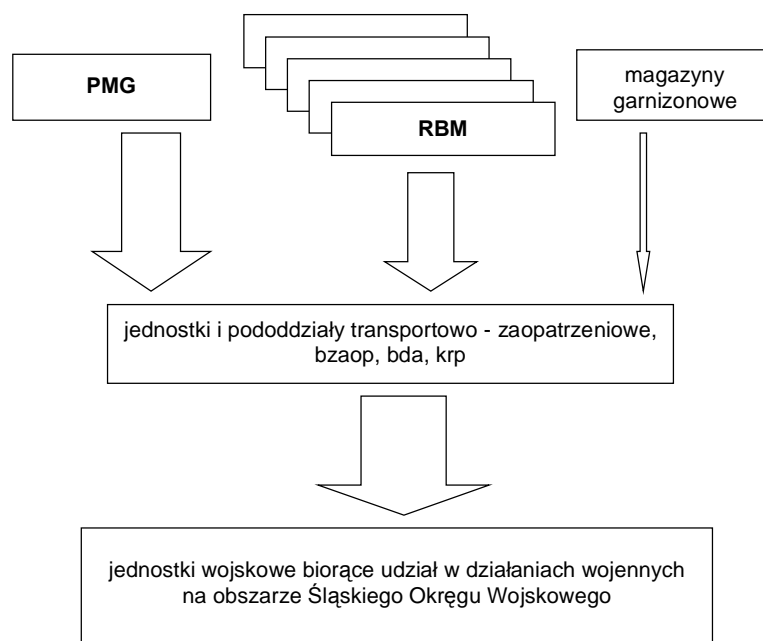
PMG

RBM

magazyny garnizonowe

jednostki i pododdziały transportowo - zaopatrzeniowe, bzaop, bda, krp

jednostki wojskowe biorące udział w działaniach wojennych na obszarze Śląskiego Okręgu Wojskowego